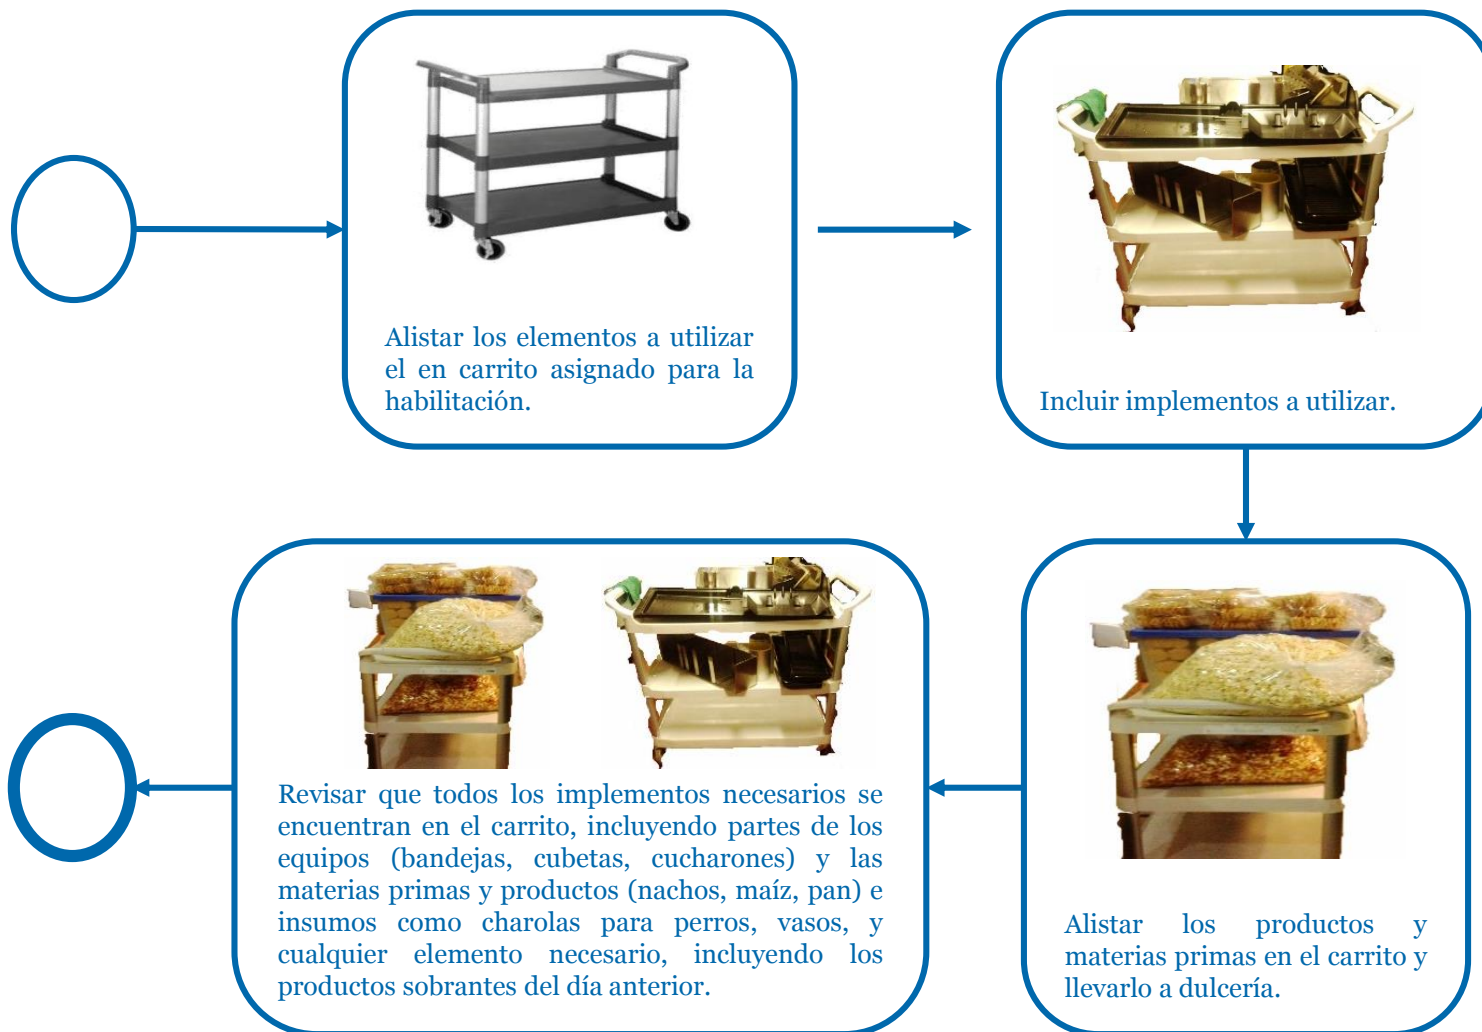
Alistar los elementos a utilizar el en carrito asignado para la habilitación.

Incluir implementos a utilizar.

Alistar los productos y materias primas en el carrito y llevarlo a dulcería.

Revisar que todos los implementos necesarios se encuentran en el carrito, incluyendo partes de los equipos (bandejas, cubetas, cucharones) y las materias primas y productos (nachos, maíz, pan) e insumos como charolas para perros, vasos, y cualquier elemento necesario, incluyendo los productos sobrantes del día anterior.